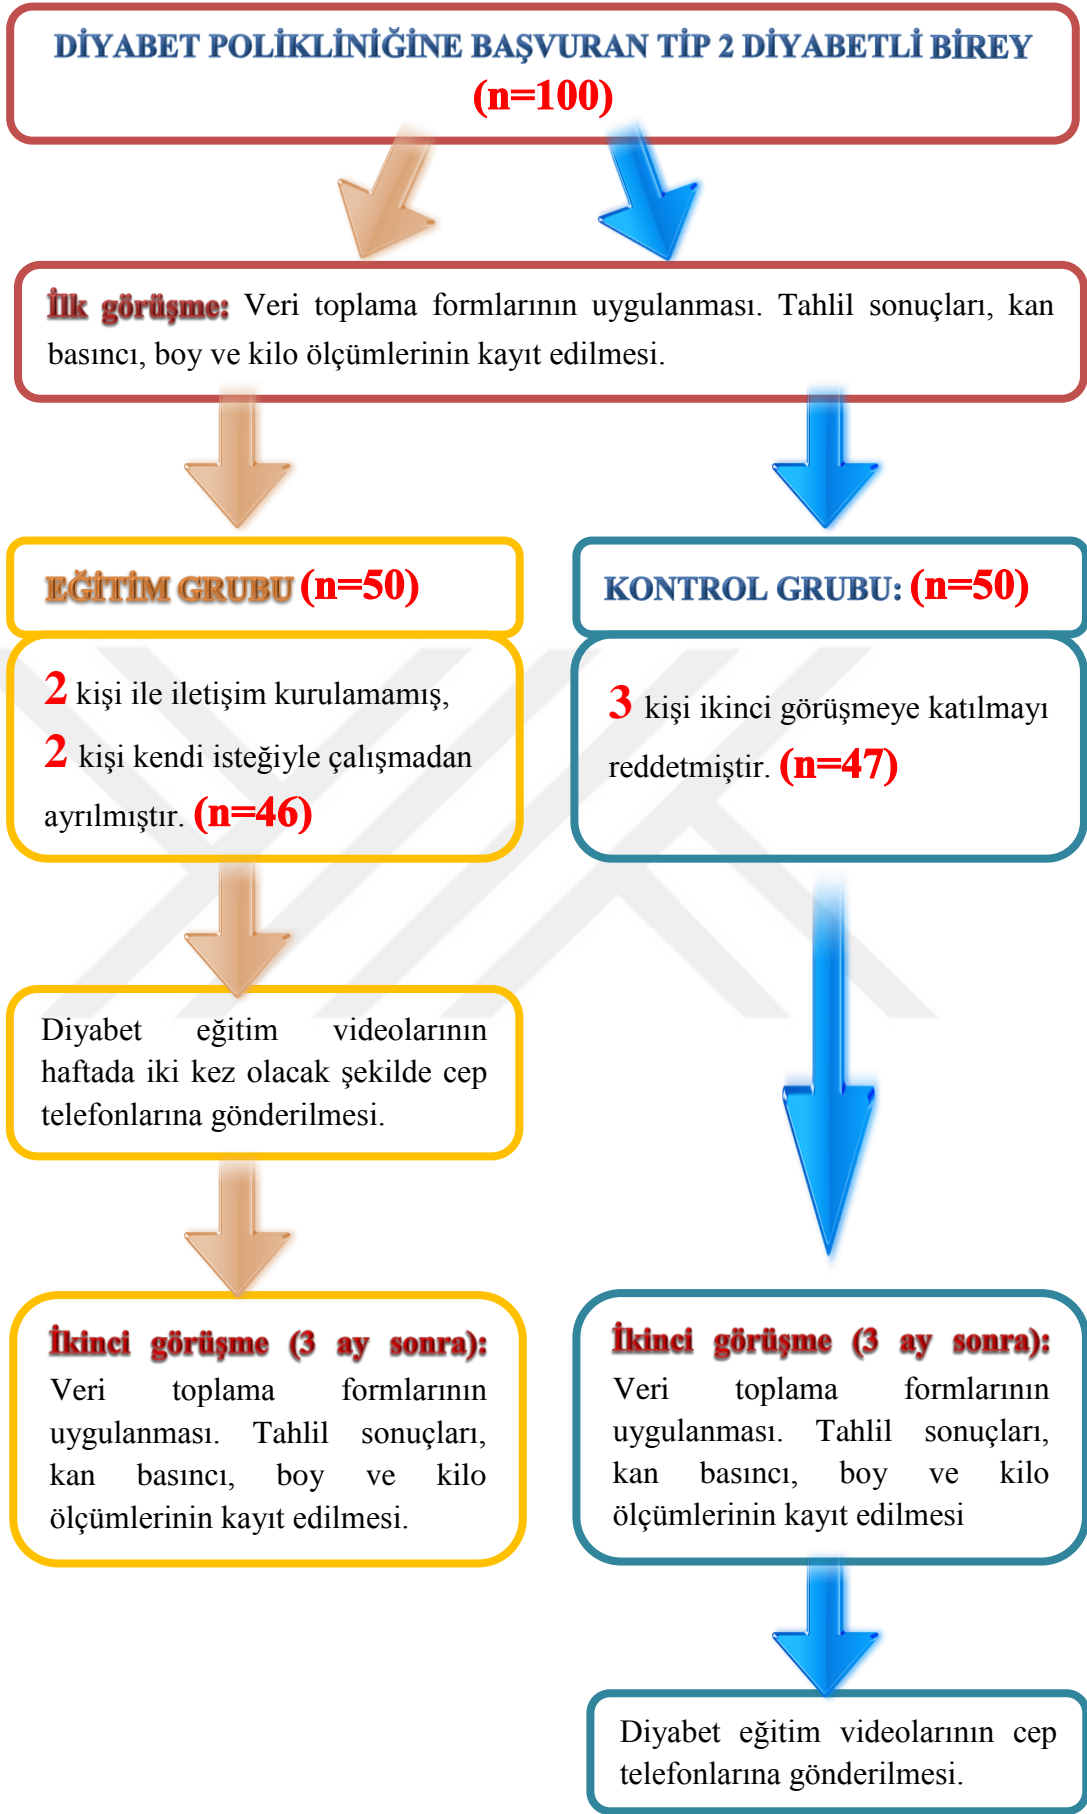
DİYABET POLİKLİNİĞİNE BAŞVURAN TİP 2 DİYABETLİ BİREY (n=100)

İlk görüşme: Veri toplama formlarının uygulanması. Tahlil sonuçları, kan basıncı, boy ve kilo ölçümlerinin kayıt edilmesi.

EĞİTİM GRUBU (n=50)

2 kişi ile iletişim kurulamamış, 2 kişi kendi isteğiyle çalışmadan ayrılmıştır. (n=46)

Diyabet eğitim videolarının haftada iki kez olacak şekilde cep telefonlarına gönderilmesi.

İkinci görüşme (3 ay sonra): Veri toplama formlarının uygulanması. Tahlil sonuçları, kan basıncı, boy ve kilo ölçümlerinin kayıt edilmesi.

KONTROL GRUBU: (n=50)

3 kişi ikinci görüşmeye katılmayı reddetmiştir. (n=47)

İkinci görüşme (3 ay sonra): Veri toplama formlarının uygulanması. Tahlil sonuçları, kan basıncı, boy ve kilo ölçümlerinin kayıt edilmesi

Diyabet eğitim videolarının cep telefonlarına gönderilmesi.